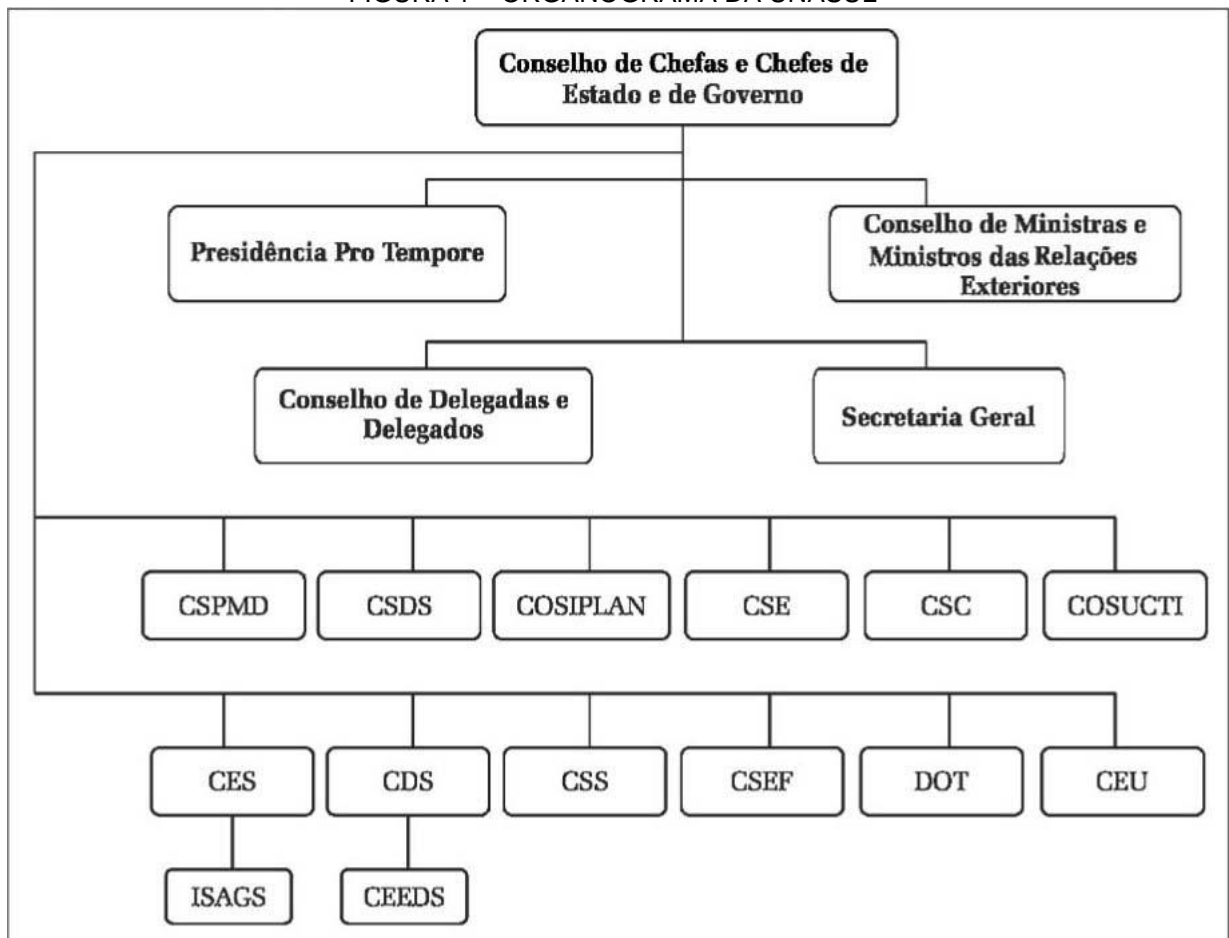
FIGURA 1 – ORGANOGRAMA DA UNASUL

Conselho de Chefas e Chefes de Estado e de Governo

Presidência Pro Tempore

Conselho de Ministras e Ministros das Relações Exteriores

Conselho de Delegadas e Delegados

Secretaria Geral

CSPMD

CSDS

COSIPLAN

CSE

CSC

COSUCTI

CES

CDS

CSS

CSEF

DOT

CEU

ISAGS

CEEDS